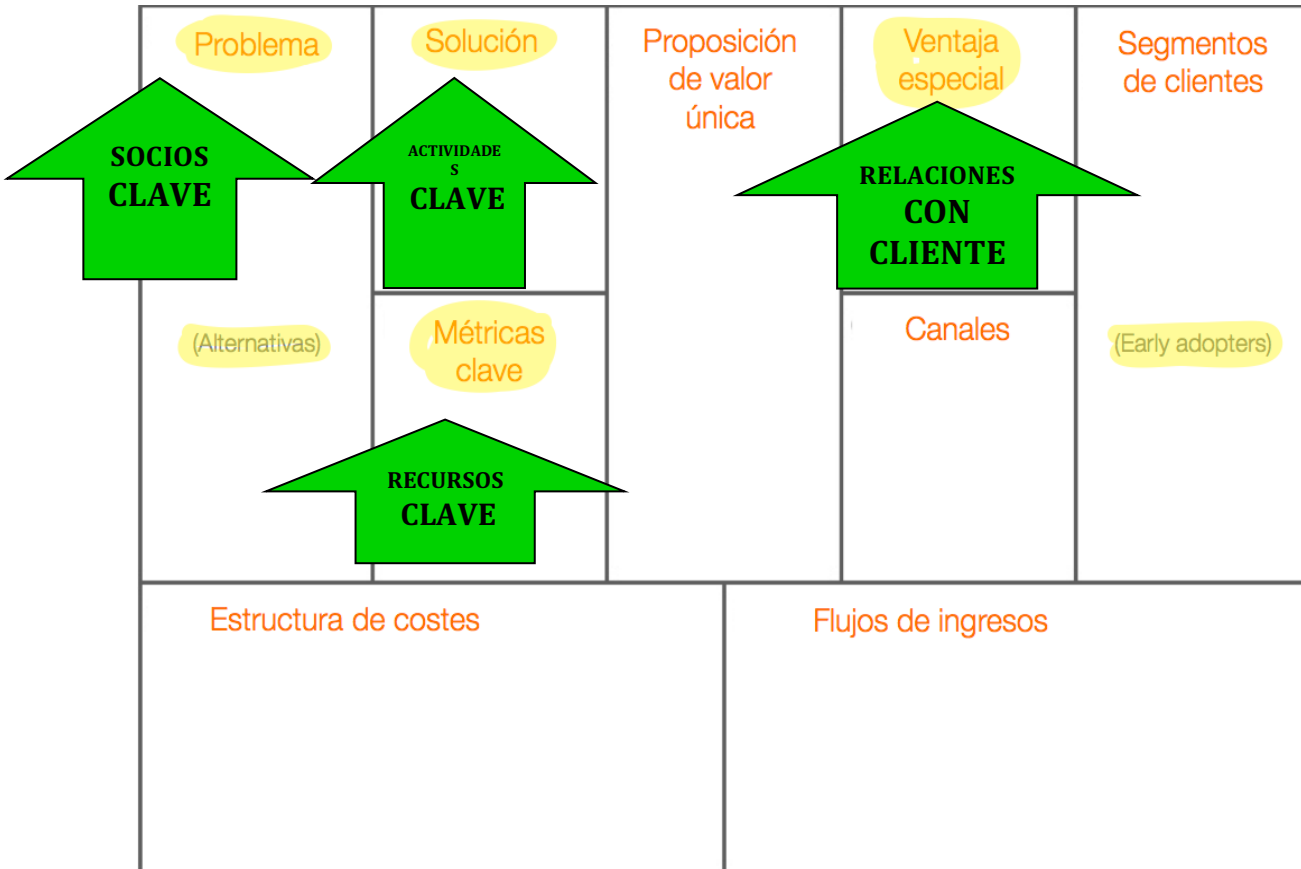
Problema

SOCIOS
CLAVE

(Alternativas)

Solución

ACTIVIDADE
S
CLAVE

Métricas
clave

RECURSOS
CLAVE

Proposición
de valor
única

Ventaja
especial

RELACIONES
CON
CLIENTE

Canales

Segmentos
de clientes

(Early adopters)

Estructura de costes

Flujos de ingresos